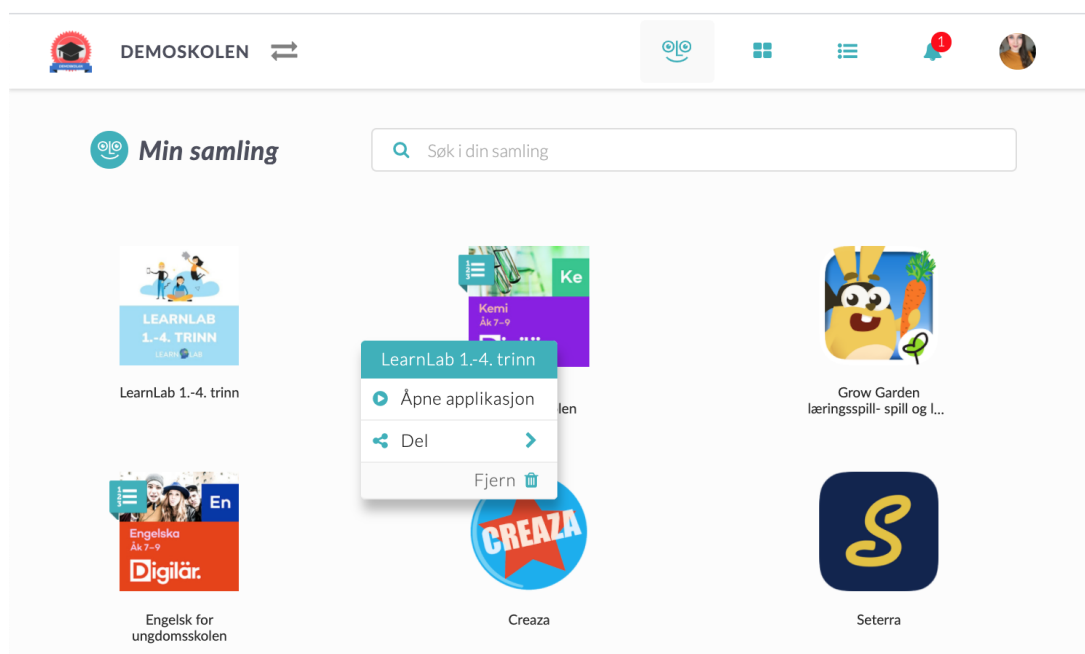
DEMOSKOLEN

1

Min samling

Søk i din samling

LEARNLAB 1.-4. TRINN
LEARNLAB

LearnLab 1.-4. trinn

Ke
Kemi
Åk 7–9
Digilär

LearnLab 1.-4. trinn
Åpne applikasjon
Del
Fjern

len

Grow Garden læringsspill- spill og l...

En
Engelska
Åk 7–9
Digilär.

Engelsk for ungdomsskolen

CREAZA

Creaza

Seterra